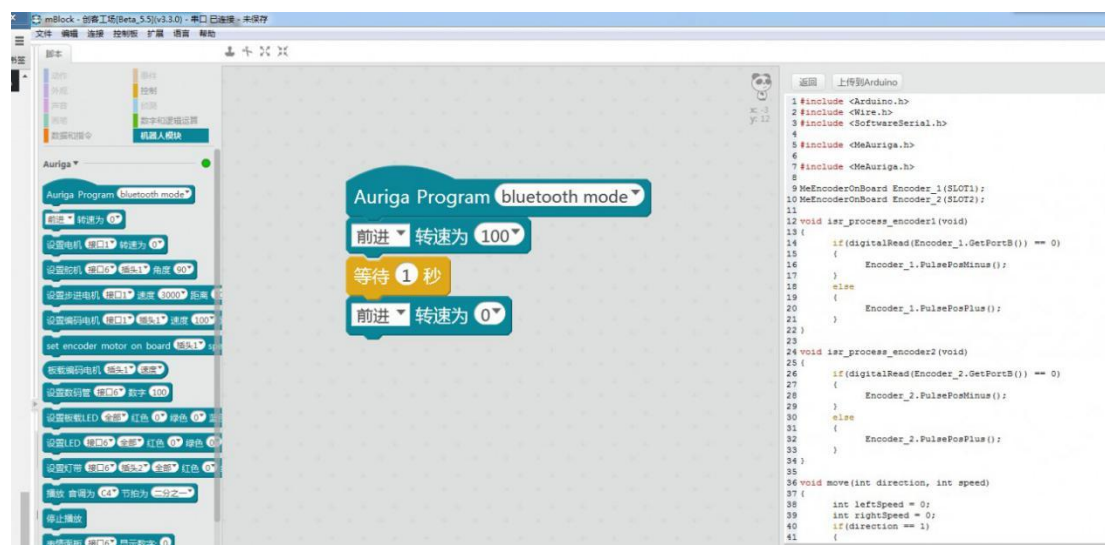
mBlock - 创客工场(Beta_5.5)(v3.3.0) - 串口 已连接 - 未保存
文件 编辑 连接 控制板 扩展 语言 帮助

脚本

动作 事件
外观 控制
声音 侦测
画笔 数字和逻辑运算
数据和指令 机器人模块

Auriga ▾

Auriga Program bluetooth mode
前进 转速为 0
设置电机 接口1 转速为 0
设置舵机 接口6 插头1 角度 90
设置步进电机 接口1 速度 3000 距离
设置编码电机 接口1 插头1 速度 100
set encoder motor on board 插头1
板载编码电机 插头1 速度
设置数码管 接口6 数字 100
设置板载LED 全部 红色 0 绿色 0
设置LED 接口6 全部 红色 0 绿色 0
设置灯带 接口6 插头2 全部 红色 0
播放 音调为 C4 节拍为 二分之一
停止播放
表情面板 接口6 显示数字 0

x: -3
y: 12

Auriga Program bluetooth mode
前进 转速为 100
等待 1 秒
前进 转速为 0

返回 上传到Arduino

1 #include <Arduino.h>
2 #include <Wire.h>
3 #include <SoftwareSerial.h>
4
5 #include <MeAuriga.h>
6
7 #include <MeAuriga.h>
8
9 MeEncoderOnBoard Encoder_1(SLOT1);
10 MeEncoderOnBoard Encoder_2(SLOT2);
11
12 void isr_process_encoder1(void)
13 {
14 if(digitalRead(Encoder_1.GetPortB()) == 0)
15 {
16 Encoder_1.PulsePosMinus();
17 }
18 else
19 {
20 Encoder_1.PulsePosPlus();
21 }
22 }
23
24 void isr_process_encoder2(void)
25 {
26 if(digitalRead(Encoder_2.GetPortB()) == 0)
27 {
28 Encoder_2.PulsePosMinus();
29 }
30 else
31 {
32 Encoder_2.PulsePosPlus();
33 }
34 }
35
36 void move(int direction, int speed)
37 {
38 int leftSpeed = 0;
39 int rightSpeed = 0;
40 if(direction == 1)
41 {